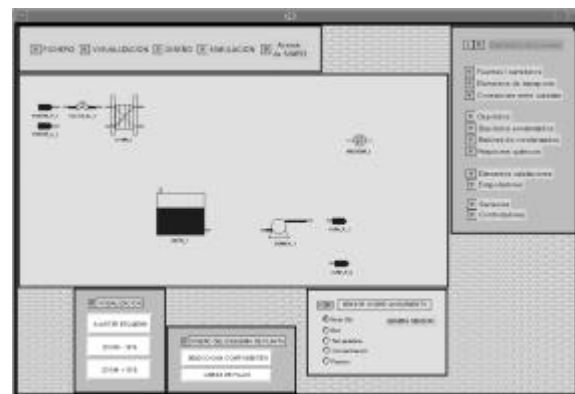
FICHERO | VISUALIZACION | DISEÑO | SIMULACION | Acerca de SAMPO

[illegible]

Fuentes / sumideros
Elementos de transporte
Conexiones entre equipos

Depósitos
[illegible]
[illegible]
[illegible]

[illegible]
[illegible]

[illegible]
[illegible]

VISUALIZACION
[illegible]
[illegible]
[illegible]

DISEÑO DEL DIAGRAMA DE FLUJO
SELECCIONA COMPONENTES
LINEAS DE FLUJO

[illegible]
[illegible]
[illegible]
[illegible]
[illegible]
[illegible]
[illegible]